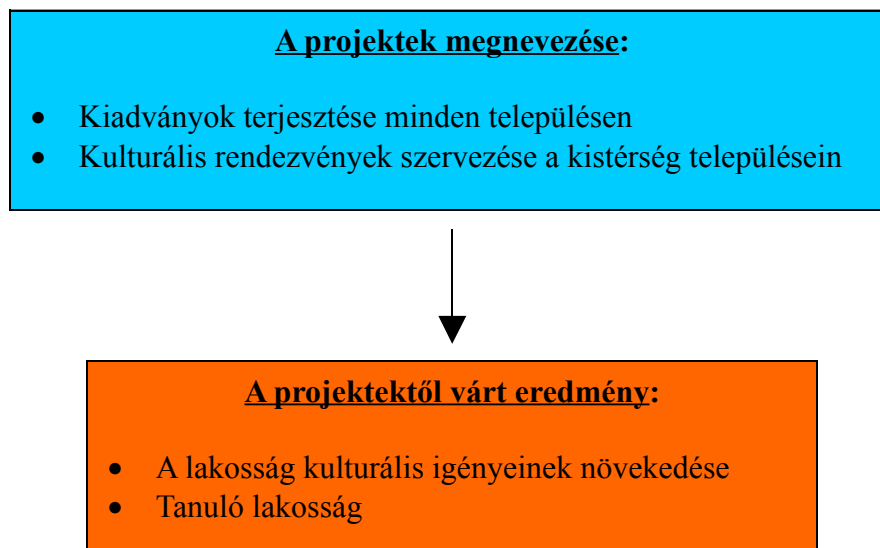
A projektek megnevezése:

- Kiadványok terjesztése minden településen
- Kulturális rendezvények szervezése a kistérség településein

A projektektől várt eredmény:

- A lakosság kulturális igényeinek növekedése
- Tanuló lakosság